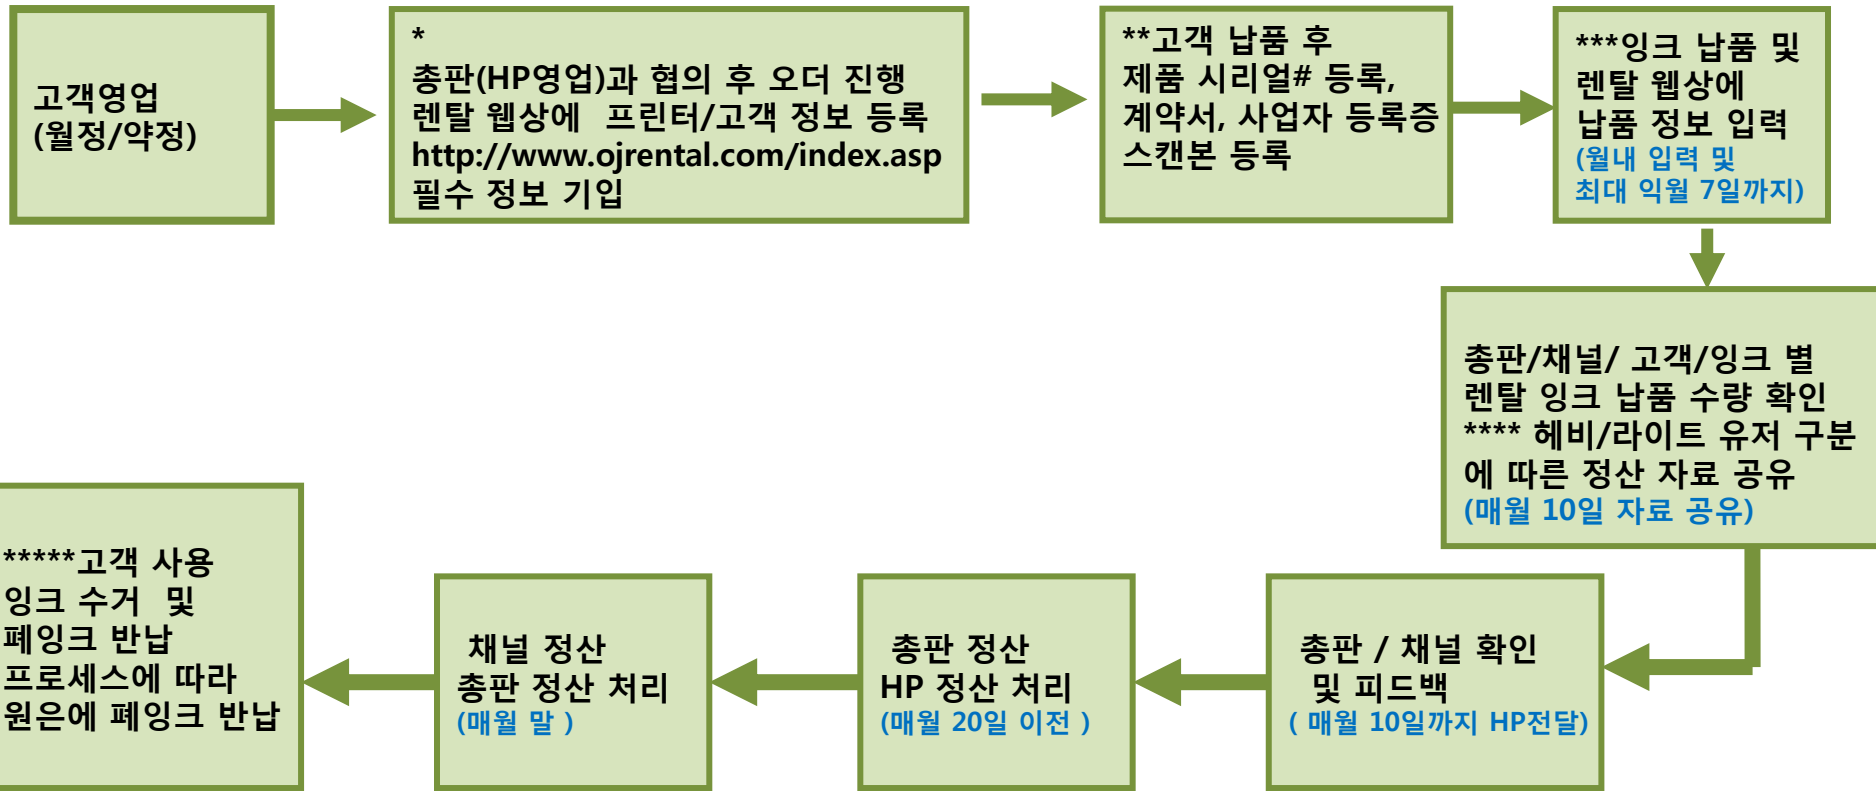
고객영업
(월정/약정)

*
총판(HP영업)과 협의 후 오더 진행
렌탈 웹상에 프린터/고객 정보 등록
http://www.ojrental.com/index.asp
필수 정보 기입

**고객 납품 후
제품 시리얼# 등록,
계약서, 사업자 등록증
스캔본 등록

***잉크 납품 및
렌탈 웹상에
납품 정보 입력
(월내 입력 및
최대 익월 7일까지)

총판/채널/ 고객/잉크 별
렌탈 잉크 납품 수량 확인
**** 헤비/라이트 유저 구분
에 따른 정산 자료 공유
(매월 10일 자료 공유)

총판 / 채널 확인
및 피드백
( 매월 10일까지 HP전달)

총판 정산
HP 정산 처리
(매월 20일 이전 )

채널 정산
총판 정산 처리
(매월 말 )

*****고객 사용
잉크 수거 및
폐잉크 반납
프로세스에 따라
원은에 폐잉크 반납